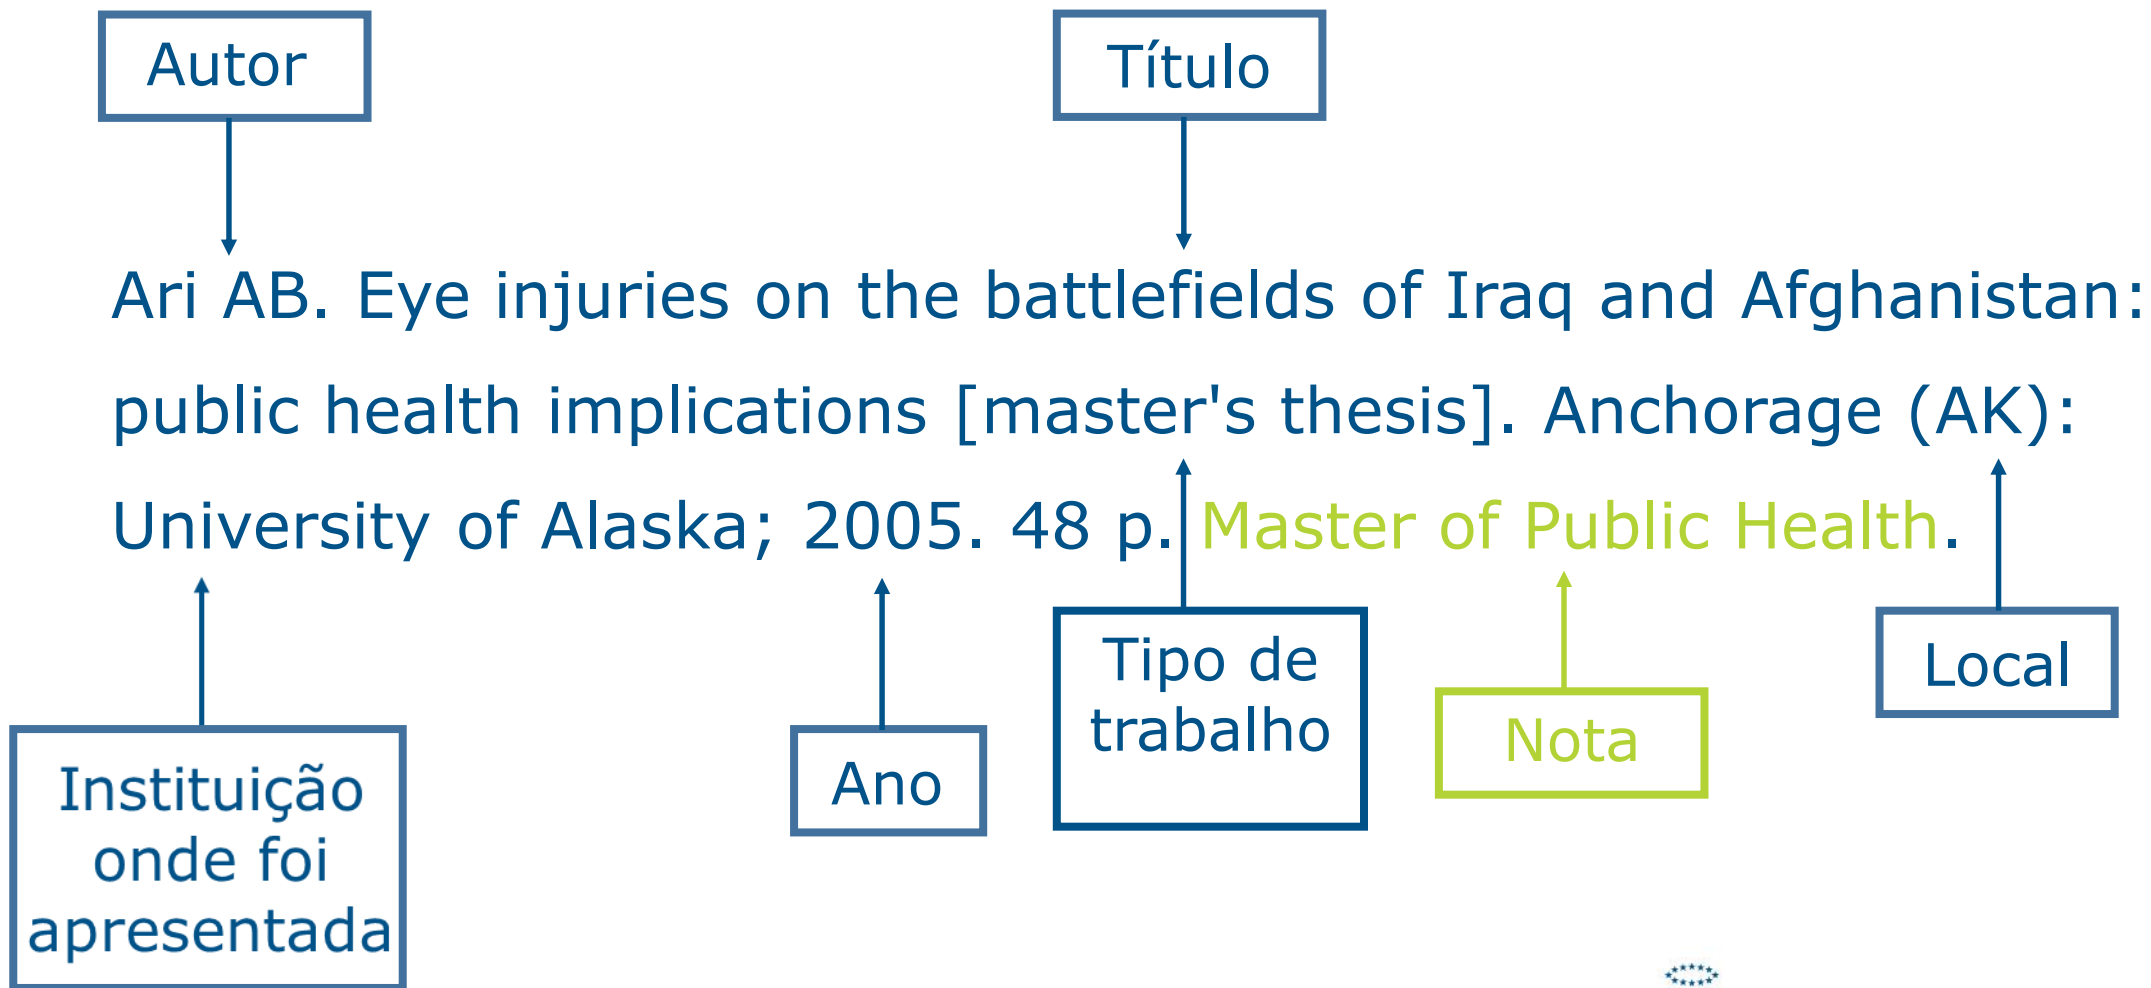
Autor

Título

Ari AB. Eye injuries on the battlefields of Iraq and Afghanistan: public health implications [master's thesis]. Anchorage (AK): University of Alaska; 2005. 48 p. Master of Public Health.

Instituição onde foi apresentada

Ano

Tipo de trabalho

Nota

Local